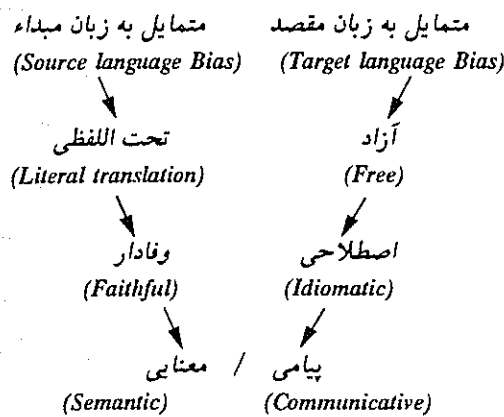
متمایل به زبان مبداء
(Source language Bias)

تحت اللفظی
(Literal translation)

وفادار
(Faithful)

معنایی
(Semantic)

متمایل به زبان مقصد
(Target language Bias)

آزاد
(Free)

اصطلاحی
(Idiomatic)

پیامی
(Communicative)

/